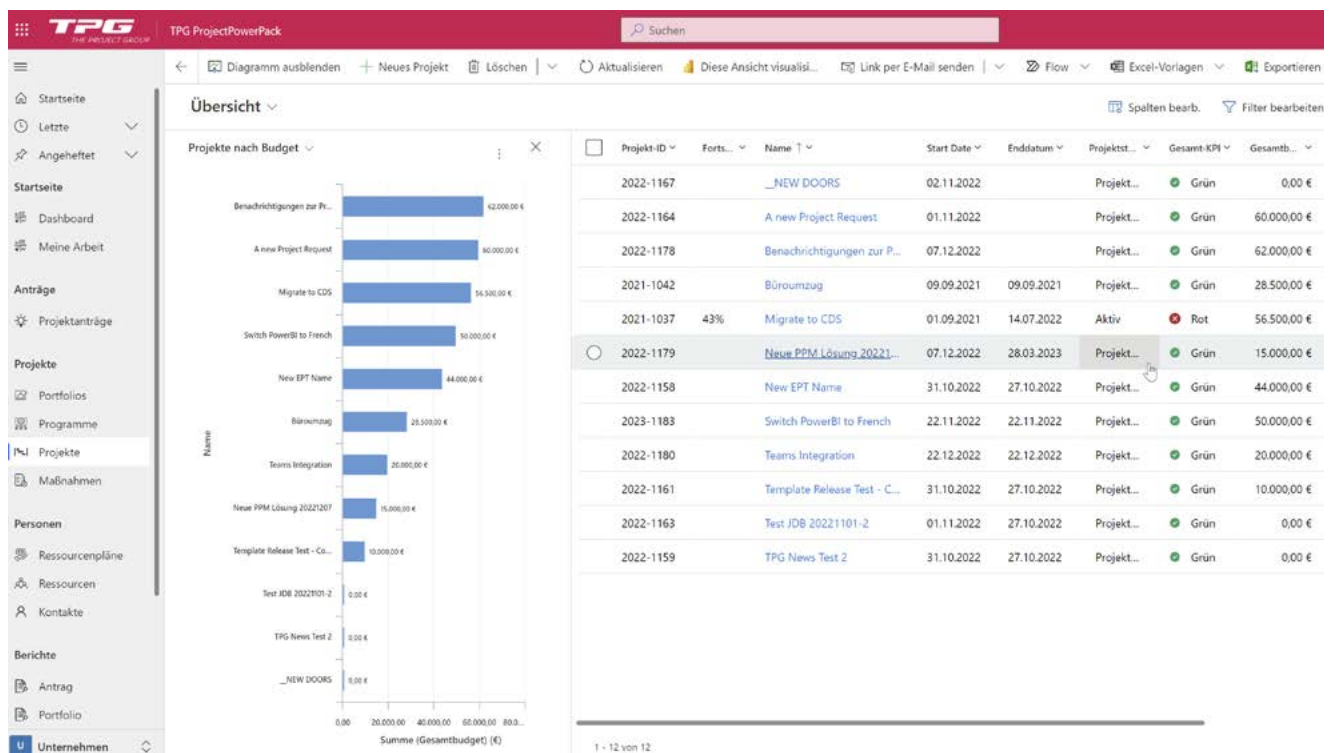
TPG THE PROJECT GROUP TPG ProjectPowerPack

Suchen

Diagramm ausblenden + Neues Projekt Löschen Aktualisieren Diese Ansicht visualisi... Link per E-Mail senden Flow Excel-Vorlagen Exportieren

Startseite
Letzte
Angeheftet
Startseite
Dashboard
Meine Arbeit
Anträge
Projektanträge
Projekte
Portfolios
Programme
Projekte
Maßnahmen
Personen
Ressourcenpläne
Ressourcen
Kontakte
Berichte
Antrag
Portfolio
U Unternehmen

Übersicht

Spalten bearb. Filter bearbeiten

Projekte nach Budget

| Name | Wert |
|---|---|
| Benachrichtigungen zur Pr... | 62.000,00 € |
| A new Project Request | 60.000,00 € |
| Migrate to CDS | 56.500,00 € |
| Switch PowerBI to French | 50.000,00 € |
| New EPT Name | 44.000,00 € |
| Büroumzug | 28.500,00 € |
| Teams Integration | 20.000,00 € |
| Neue PPM Lösung 20221207 | 15.000,00 € |
| Template Release Test - Co... | 10.000,00 € |
| Test JDB 20221101-2 | 0,00 € |
| TPG News Test 2 | 0,00 € |
| _NEW DOORS | 0,00 € |

0,00 20.000,00 40.000,00 60.000,00 80.0...
Summe (Gesamtbudget) (€)

| Projekt-ID | Forts... | Name ↑ | Start Date | Enddatum | Projektst... | Gesamt-KPI | Gesamtb... |
|---|---|---|---|---|---|---|---|
| 2022-1167 | | _NEW DOORS | 02.11.2022 | | Projekt... | Grün | 0,00 € |
| 2022-1164 | | A new Project Request | 01.11.2022 | | Projekt... | Grün | 60.000,00 € |
| 2022-1178 | | Benachrichtigungen zur P... | 07.12.2022 | | Projekt... | Grün | 62.000,00 € |
| 2021-1042 | | Büroumzug | 09.09.2021 | 09.09.2021 | Projekt... | Grün | 28.500,00 € |
| 2021-1037 | 43% | Migrate to CDS | 01.09.2021 | 14.07.2022 | Aktiv | Rot | 56.500,00 € |
| 2022-1179 | | Neue PPM Lösung 20221... | 07.12.2022 | 28.03.2023 | Projekt... | Grün | 15.000,00 € |
| 2022-1158 | | New EPT Name | 31.10.2022 | 27.10.2022 | Projekt... | Grün | 44.000,00 € |
| 2023-1183 | | Switch PowerBI to French | 22.11.2022 | 22.11.2022 | Projekt... | Grün | 50.000,00 € |
| 2022-1180 | | Teams Integration | 22.12.2022 | 22.12.2022 | Projekt... | Grün | 20.000,00 € |
| 2022-1161 | | Template Release Test - C... | 31.10.2022 | 27.10.2022 | Projekt... | Grün | 10.000,00 € |
| 2022-1163 | | Test JDB 20221101-2 | 01.11.2022 | 27.10.2022 | Projekt... | Grün | 0,00 € |
| 2022-1159 | | TPG News Test 2 | 31.10.2022 | 27.10.2022 | Projekt... | Grün | 0,00 € |

1 - 12 von 12